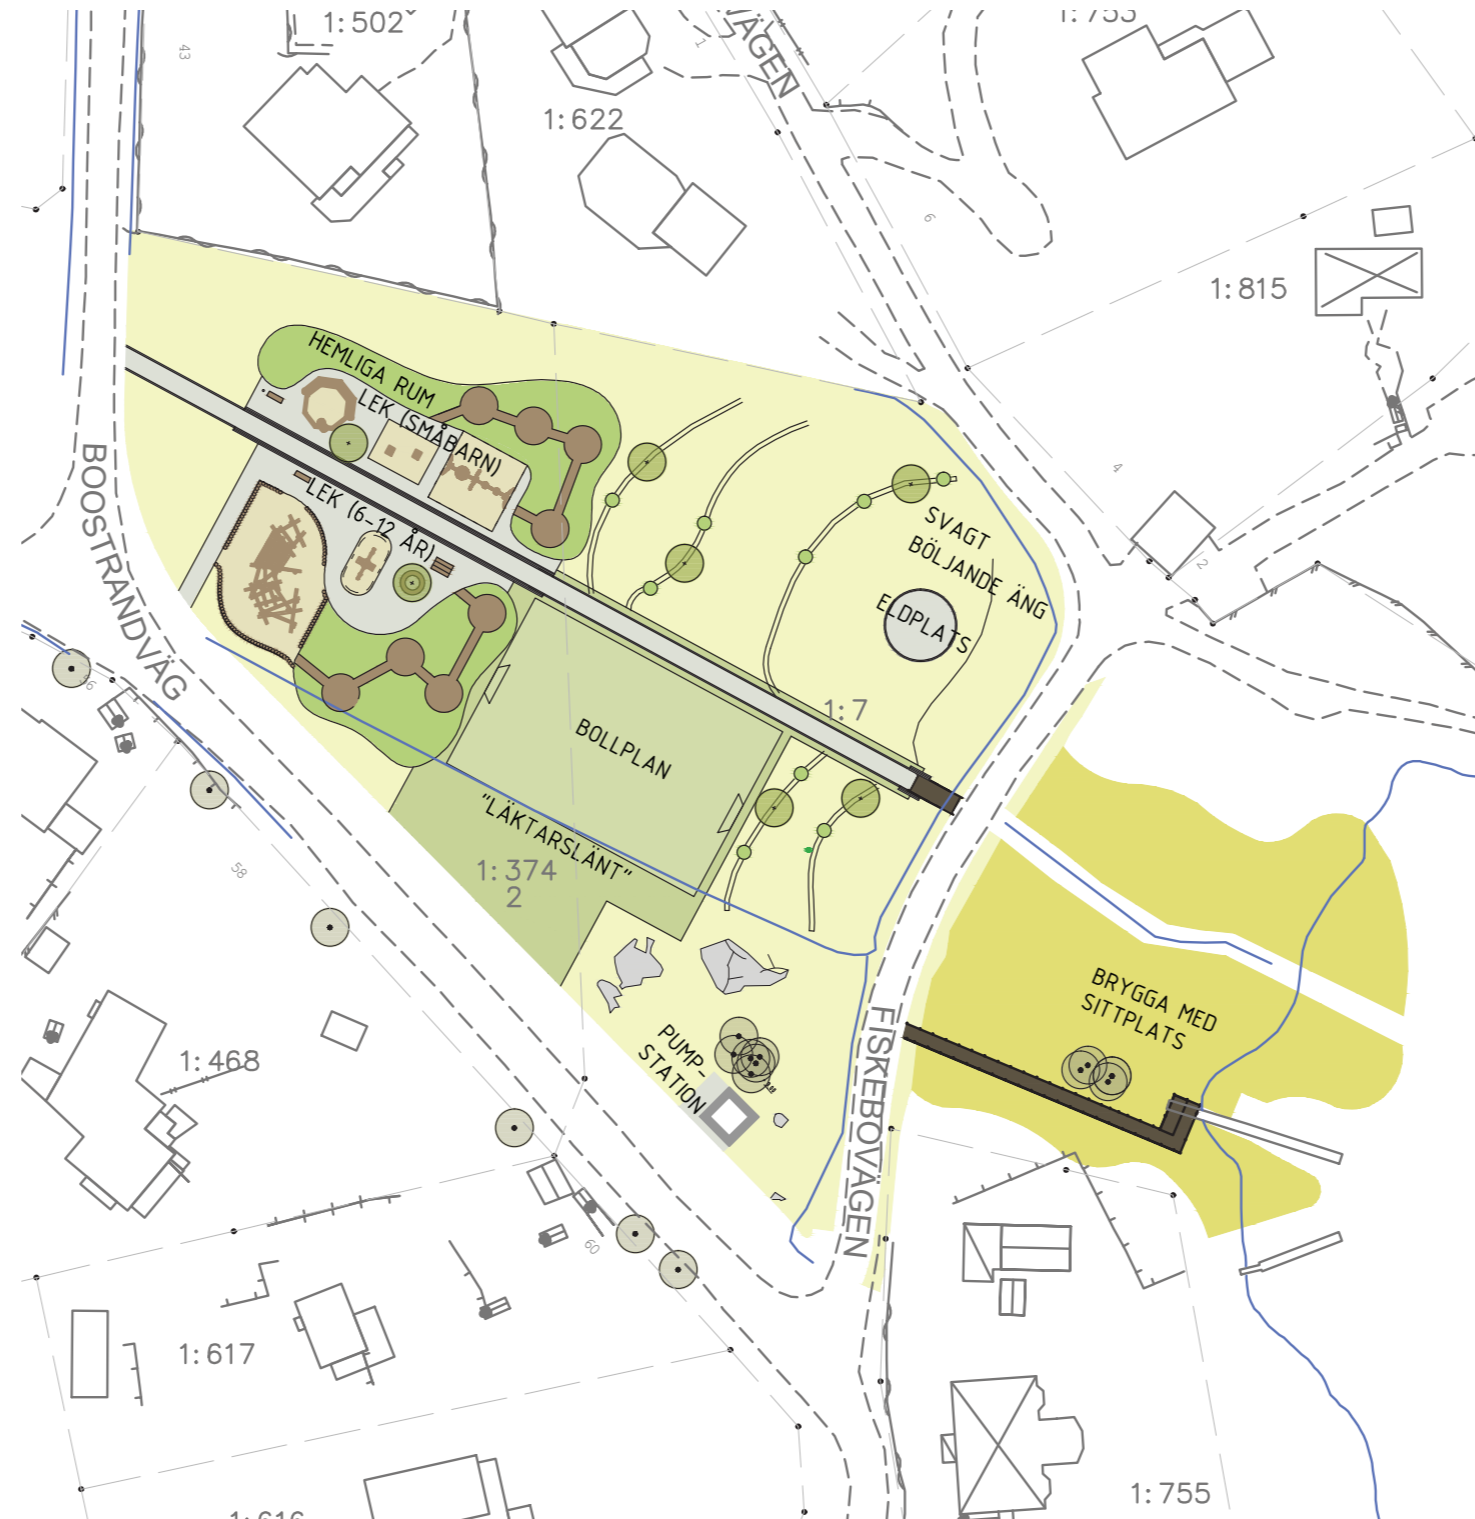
1:502

43

VÄGEN

1:622

1:753

1:815

9

4

2

HEMLIGA RUM

LEK (SMÅBARN)

LEK (6-12 ÅR)

BOOSTRANDVÄG

SVAGT BÖLJANDE ÄNG

ELDPLATS

1:7

BOLLPLAN

"LÄKTARSLÄNT"

1:374
2

56

58

1:468

PUMP-STATION

FISKEBOVÄGEN

BRYGGA MED SITTPLATS

60

1:617

1:755

1:616